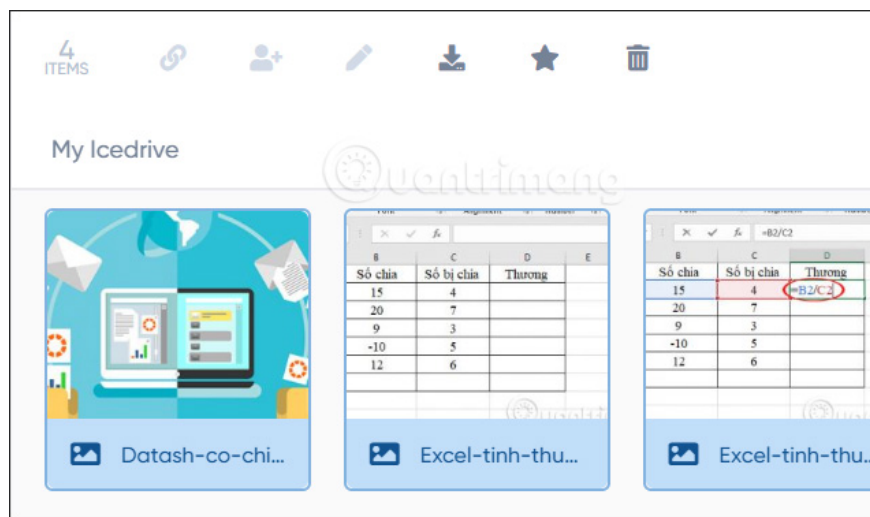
4 ITEMS

My Icedrive

Quantrimang

| B | C | D | E |
|---|---|---|---|
| Số chia | Số bị chia | Thương | |
| 15 | 4 | | |
| 20 | 7 | | |
| 9 | 3 | | |
| -10 | 5 | | |
| 12 | 6 | | |

=B2/C2

| B | C | D |
|---|---|---|
| Số chia | Số bị chia | Thương |
| 15 | 4 | =B2/C2 |
| 20 | 7 | |
| 9 | 3 | |
| -10 | 5 | |
| 12 | 6 | |

Datash-co-chi...

Excel-tinh-thu...

Excel-tinh-thu...